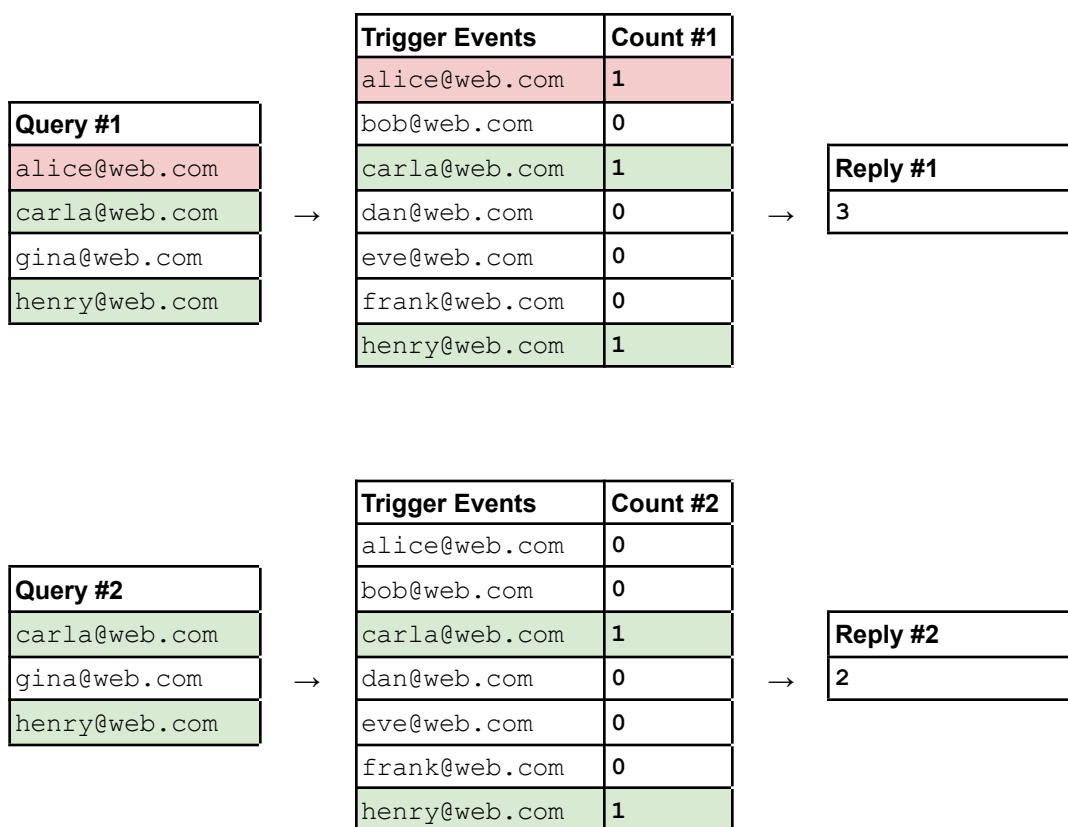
| Query #1 |
|---|
| alice@web.com |
| carla@web.com |
| gina@web.com |
| henry@web.com |

→

| Trigger Events | Count #1 |
|---|---|
| alice@web.com | 1 |
| bob@web.com | 0 |
| carla@web.com | 1 |
| dan@web.com | 0 |
| eve@web.com | 0 |
| frank@web.com | 0 |
| henry@web.com | 1 |

→

| Reply #1 |
|---|
| 3 |

| Query #2 |
|---|
| carla@web.com |
| gina@web.com |
| henry@web.com |

→

| Trigger Events | Count #2 |
|---|---|
| alice@web.com | 0 |
| bob@web.com | 0 |
| carla@web.com | 1 |
| dan@web.com | 0 |
| eve@web.com | 0 |
| frank@web.com | 0 |
| henry@web.com | 1 |

→

| Reply #2 |
|---|
| 2 |